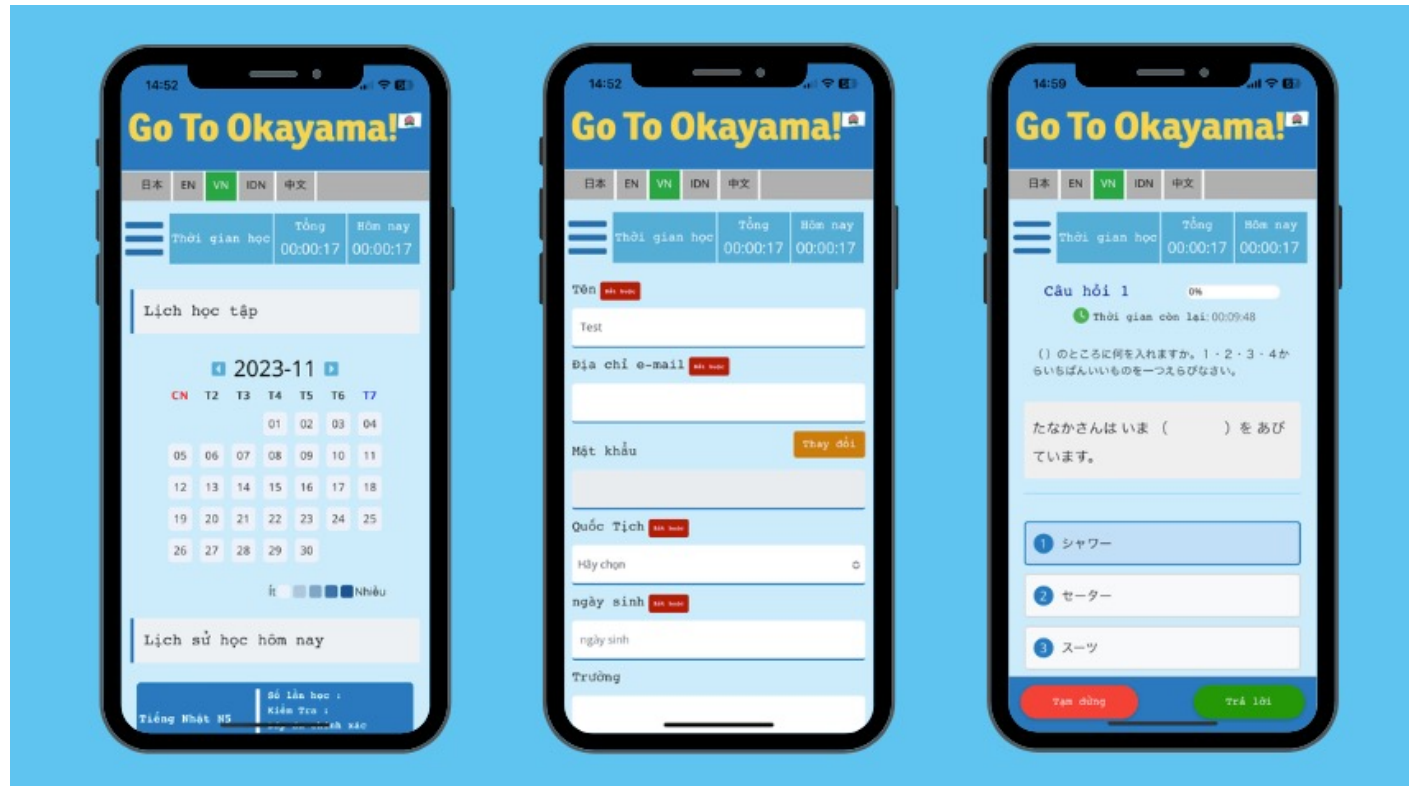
14:52

Go To Okayama!

日本 EN VN IDN 中文

Thời gian học | Tổng 00:00:17 | Hôm nay 00:00:17

Lịch học tập

2023-11

| CN | T2 | T3 | T4 | T5 | T6 | T7 |
|---|---|---|---|---|---|---|
| | | | 01 | 02 | 03 | 04 |
| 05 | 06 | 07 | 08 | 09 | 10 | 11 |
| 12 | 13 | 14 | 15 | 16 | 17 | 18 |
| 19 | 20 | 21 | 22 | 23 | 24 | 25 |
| 26 | 27 | 28 | 29 | 30 | | |

Ít Nhiều

Lịch sử học hôm nay

Tiếng Nhật N5
Số lần học :
Kiểm Tra :
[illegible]

14:52

Go To Okayama!

日本 EN VN IDN 中文

Thời gian học | Tổng 00:00:17 | Hôm nay 00:00:17

Tên Bắt buộc
Test

Địa chỉ e-mail Bắt buộc

Mật khẩu
Thay đổi

Quốc Tịch Bắt buộc
Hãy chọn

ngày sinh Bắt buộc
ngày sinh

Trường

14:59

Go To Okayama!

日本 EN VN IDN 中文

Thời gian học | Tổng 00:00:17 | Hôm nay 00:00:17

Câu hỏi 1
0%
Thời gian còn lại: 00:09:48

（）のところに何を入れますか。1・2・3・4からいちばんいいものを一つえらびなさい。

たなかさんは いま（　　）を あびています。

1 シャワー
2 セーター
3 スーツ

Tạm dừng
Trả lời